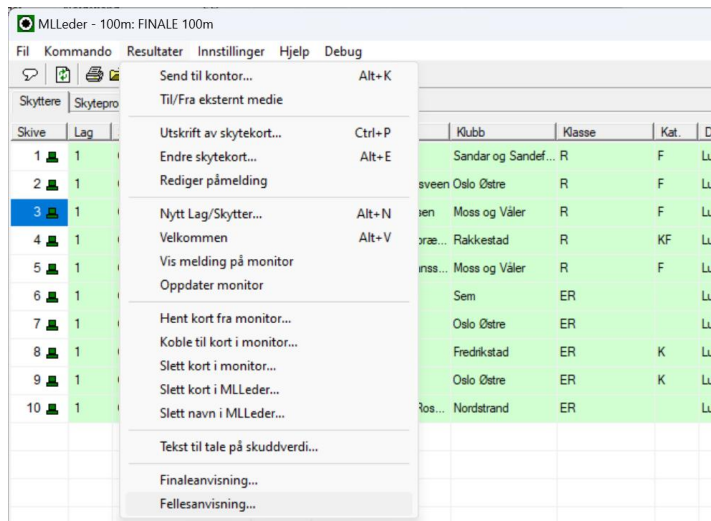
MLLeder - 100m: FINALE 100m

Fil Kommando Resultater Innstillinger Hjelp Debug

Skyttere Skytepro

Send til kontor... Alt+K
Til/Fra eksternt medie

Utskrift av skytekort... Ctrl+P
Endre skytekort... Alt+E
Rediger påmelding

Nytt Lag/Skytter... Alt+N
Velkommen Alt+V
Vis melding på monitor
Oppdater monitor

Hent kort fra monitor...
Koble til kort i monitor...
Slett kort i monitor...
Slett kort i MLLeder...
Slett navn i MLLeder...

Tekst til tale på skuddverdi...

Finaleanvisning...
Fellesanvisning...

| Skive | Lag | | Klubb | Klasse | Kat. | D |
|---|---|---|---|---|---|---|
| 1 | 1 | | Sandar og Sandef... | R | F | Lu |
| 2 | 1 | sveen | Oslo Østre | R | F | Lu |
| 3 | 1 | sen | Moss og Våler | R | F | Lu |
| 4 | 1 | bræ... | Rakkestad | R | KF | Lu |
| 5 | 1 | nss... | Moss og Våler | R | F | Lu |
| 6 | 1 | | Sem | ER | | Lu |
| 7 | 1 | | Oslo Østre | ER | | Lu |
| 8 | 1 | | Fredrikstad | ER | K | Lu |
| 9 | 1 | | Oslo Østre | ER | K | Lu |
| 10 | 1 | Ros... | Nordstrand | ER | | Lu |